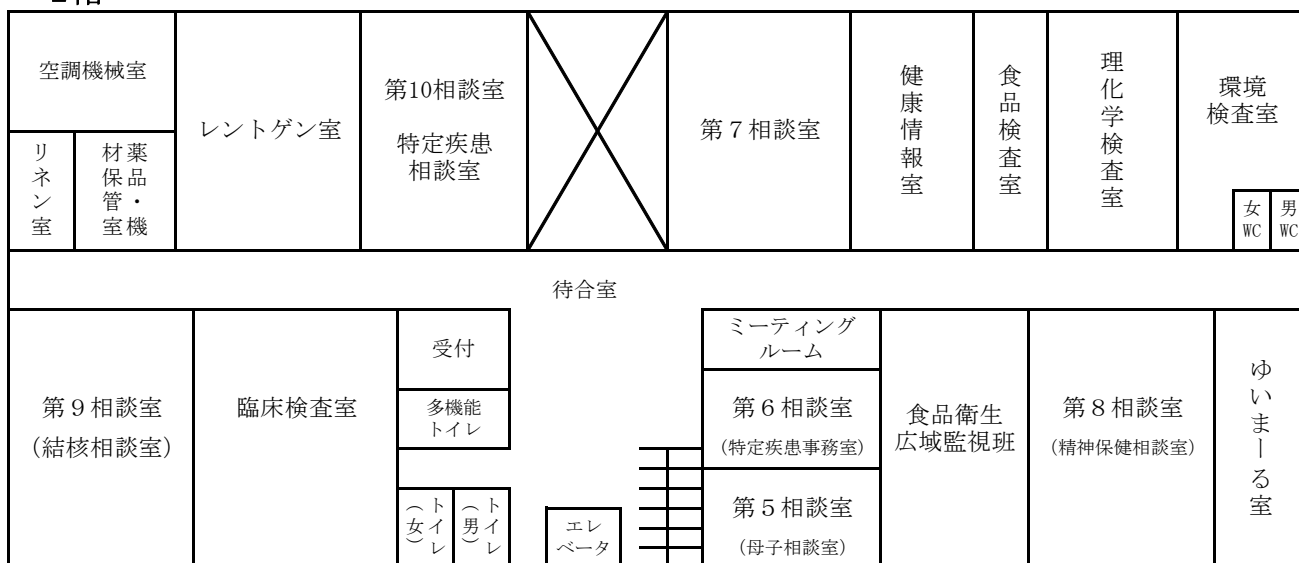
2階

空調機械室

リネン室

薬品材料保管室・機

レントゲン室

第10相談室
特定疾患相談室

第７相談室

健康情報室

食品検査室

理化学検査室

環境検査室

女WC
男WC

待合室

第９相談室
(結核相談室)

臨床検査室

受付

多機能トイレ

トイレ（女）
トイレ（男）

エレベータ

ミーティングルーム

第６相談室
(特定疾患事務室)

第５相談室
(母子相談室)

食品衛生広域監視班

第８相談室
(精神保健相談室)

ゆいまーる室